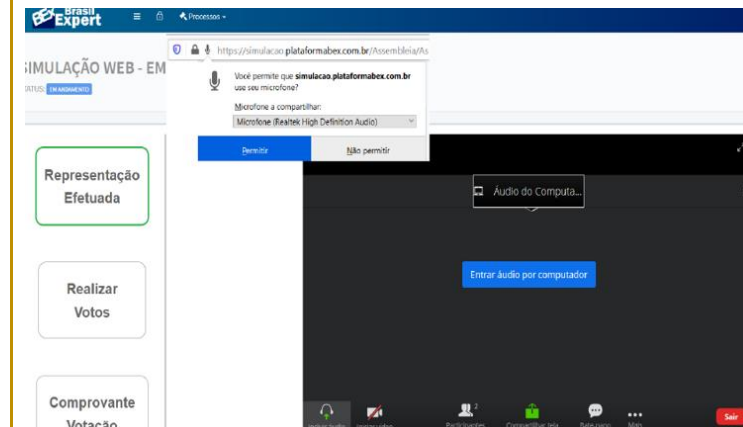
Brasil Expert

Processos

SIMULAÇÃO WEB - EM

STATUS: EM ANDAMENTO

https://simulacao.plataformabex.com.br/Assembleia/As

Você permite que simulacao.plataformabex.com.br use seu microfone?

Microfone a compartilhar:

Microfone (Realtek High Definition Audio)

Permitir

Não permitir

Representação Efetuada

Realizar Votos

Comprovante Votação

Áudio do Computa...

Entrar áudio por computador

Participantes

Compartilhar tela

Mais

Sair